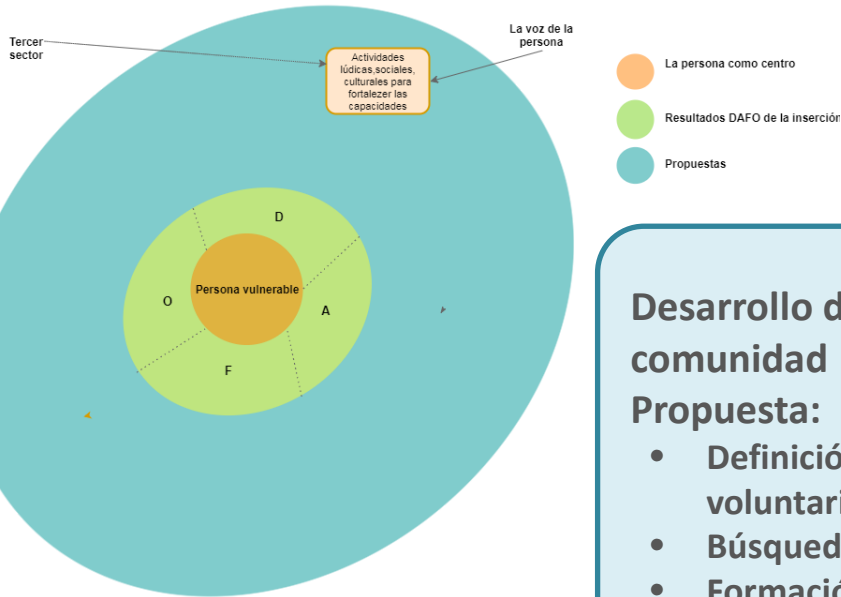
Tercer sector

La voz de la persona

Actividades lúdicas,sociales, culturales para fortalezer las capacidades

La persona como centro

Resultados DAFO de la inserción

Propuestas

D

O

Persona vulnerable

A

F

Desarrollo d
comunidad
Propuesta:
• Definició
voluntari
• Búsqued
• Formació